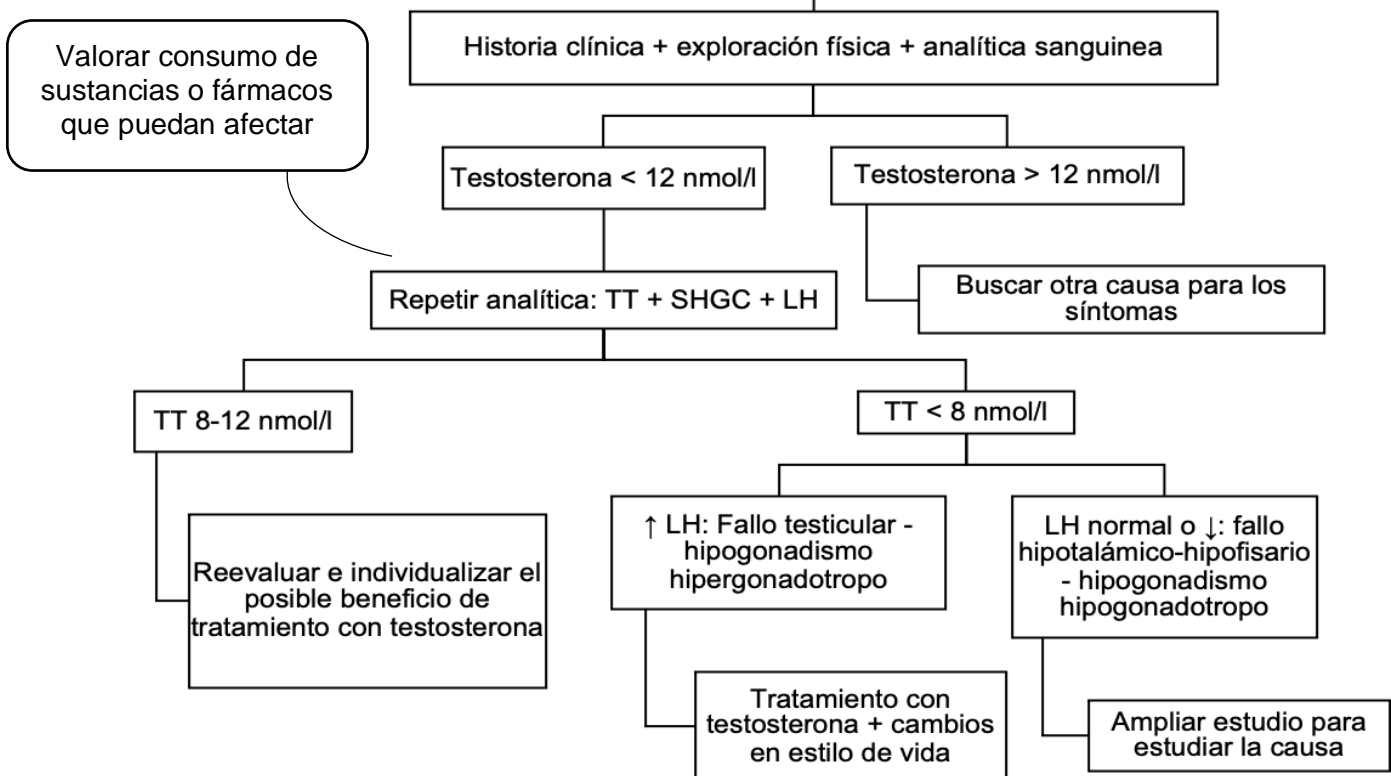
Valorar consumo de sustancias o fármacos que puedan afectar

Historia clínica + exploración física + analítica sanguinea

Testosterona < 12 nmol/l

Testosterona > 12 nmol/l

Repetir analítica: TT + SHGC + LH

Buscar otra causa para los síntomas

TT 8-12 nmol/l

TT < 8 nmol/l

Reevaluar e individualizar el posible beneficio de tratamiento con testosterona

↑ LH: Fallo testicular - hipogonadismo hipergonadotropo

LH normal o ↓: fallo hipotalámico-hipofisario - hipogonadismo hipogonadotropo

Tratamiento con testosterona + cambios en estilo de vida

Ampliar estudio para estudiar la causa